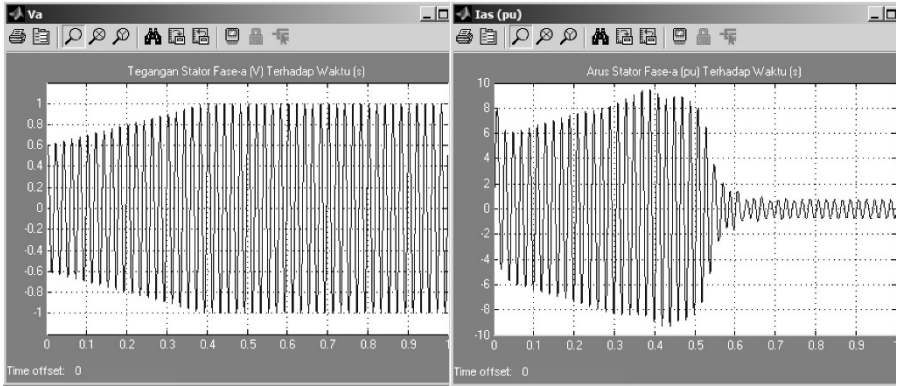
Va

Tegangan Stator Fase-a (V) Terhadap Waktu (s)

1
0.8
0.6
0.4
0.2
0
-0.2
-0.4
-0.6
-0.8
-1

0 0.1 0.2 0.3 0.4 0.5 0.6 0.7 0.8 0.9 1

Time offset: 0

Ias (pu)

Arus Stator Fase-a (pu) Terhadap Waktu (s)

10
8
6
4
2
0
-2
-4
-6
-8
-10

0 0.1 0.2 0.3 0.4 0.5 0.6 0.7 0.8 0.9

Time offset: 0